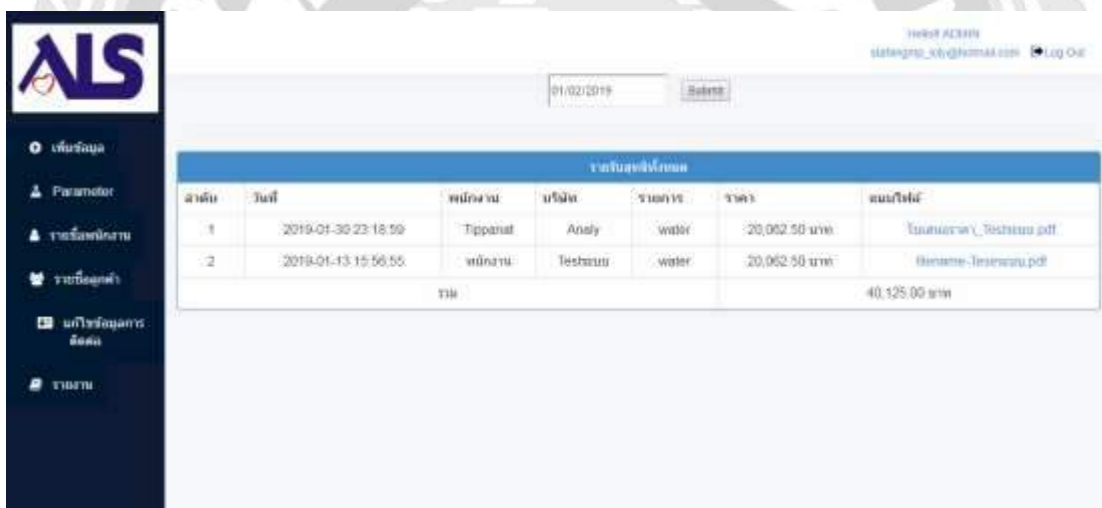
ALS

Hello! ADMIN
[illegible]@hotmail.com Log Out

01/02/2019 Submit

เพิ่มข้อมูล
Parameter
รายชื่อพนักงาน
รายชื่อลูกค้า
แก้ไขข้อมูลการติดต่อ
รายงาน

รายรับลูกค้าทั้งหมด

| ลำดับ | วันที่ | พนักงาน | บริษัท | รายการ | ราคา | แนบไฟล์ |
|---|---|---|---|---|---|---|
| 1 | 2019-01-30 23:18:59 | Tippanat | Analy | water | 20,062.50 บาท | ใบเสนอราคา_Testsuu.pdf |
| 2 | 2019-01-13 15:56:55 | พนักงาน | Testsuu | water | 20,062.50 บาท | filename-Testsuu.pdf |
| รวม | | | | | 40,125.00 บาท | |